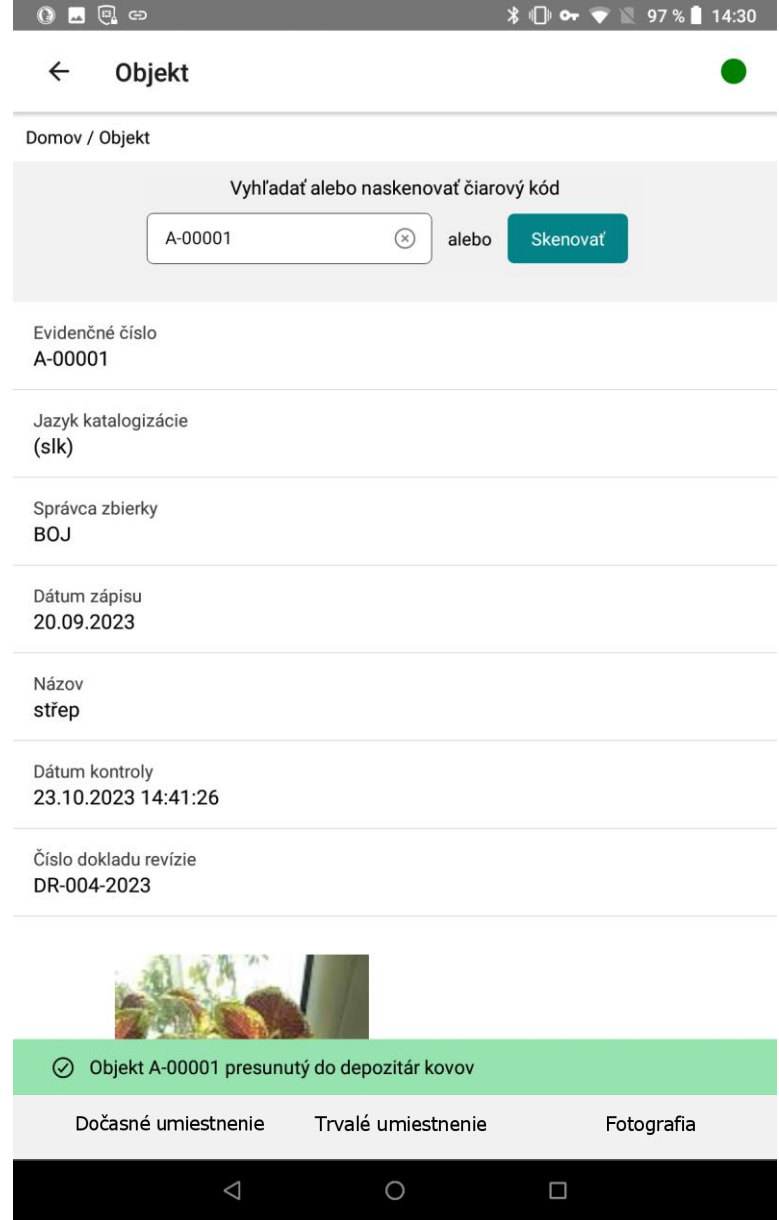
97 % 14:30

Objekt

Domov / Objekt

Vyhľadať alebo naskenovať čiarový kód

A-00001

alebo

Skenovať

Evidenčné číslo
A-00001

Jazyk katalogizácie
(slk)

Správca zbierky
BOJ

Dátum zápisu
20.09.2023

Názov
střep

Dátum kontroly
23.10.2023 14:41:26

Číslo dokladu revízie
DR-004-2023

Objekt A-00001 presunutý do depozitár kovov

Dočasné umiestnenie

Trvalé umiestnenie

Fotografia